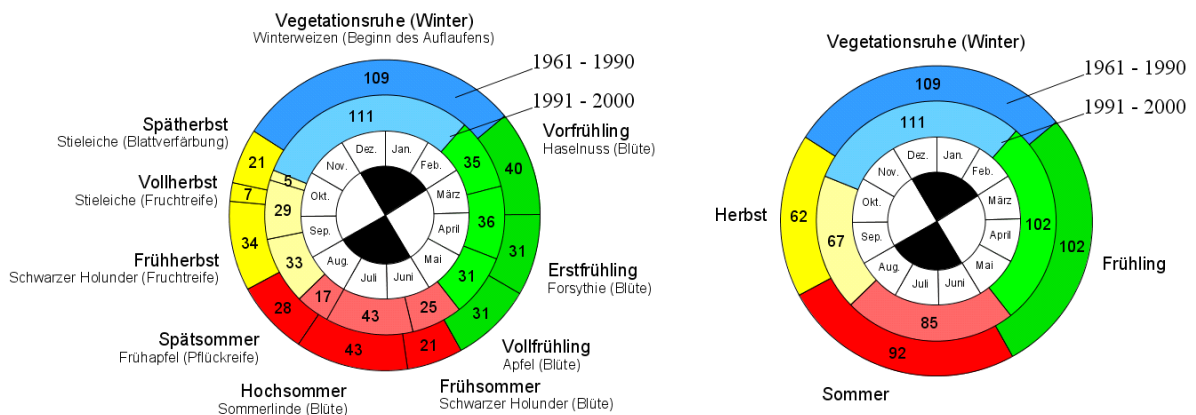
Vegetationsruhe (Winter)
Winterweizen (Beginn des Auflaufens)

1961 - 1990
1991 - 2000

109
111

Vorfrühling
Haselnuss (Blüte)

Spätherbst
Stieleiche (Blattverfärbung)

Vollherbst
Stieleiche (Fruchtreife)

Frühherbst
Schwarzer Holunder (Fruchtreife)

Erstfrühling
Forsythie (Blüte)

Spätsommer
Frühapfel (Pflückreife)

Vollfrühling
Apfel (Blüte)

Hochsommer
Sommerlinde (Blüte)

Frühsommer
Schwarzer Holunder (Blüte)

21
7
34
28
43
21
31
31
40
5
29
33
17
43
25
31
36
35

Dez.
Jan.
Feb.
März
April
Mai
Juni
Juli
Aug.
Sep.
Okt.
Nov.

Vegetationsruhe (Winter)

1961 - 1990
1991 - 2000

109
111

Herbst
62
67

Frühling
102
102

85
92
Sommer

Dez.
Jan.
Feb.
März
April
Mai
Juni
Juli
Aug.
Sep.
Okt.
Nov.